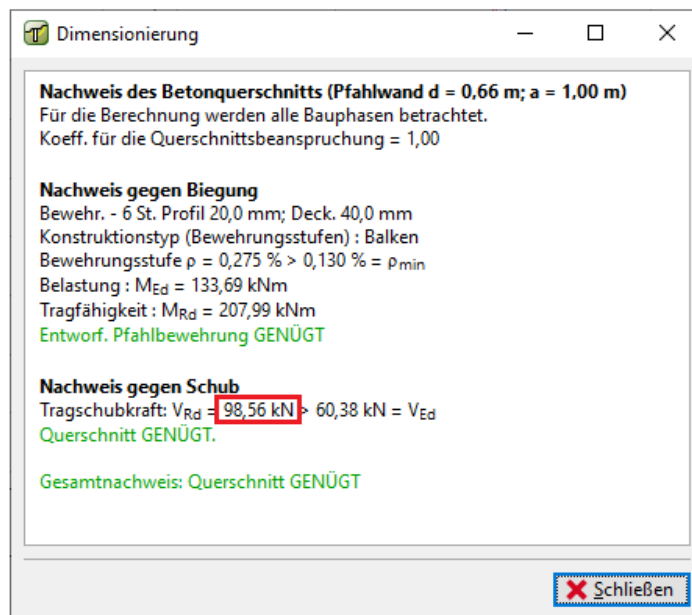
Dimensionierung

**Nachweis des Betonquerschnitts (Pfahlwand d = 0,66 m; a = 1,00 m)**
Für die Berechnung werden alle Bauphasen betrachtet.
Koeff. für die Querschnittsbeanspruchung = 1,00

**Nachweis gegen Biegung**
Bewehr. - 6 St. Profil 20,0 mm; Deck. 40,0 mm
Konstruktionstyp (Bewehrungsstufen) : Balken
Bewehrungsstufe $\rho$ = 0,275 % > 0,130 % = $\rho_{min}$
Belastung : $M_{Ed}$ = 133,69 kNm
Tragfähigkeit : $M_{Rd}$ = 207,99 kNm
Entworf. Pfahlbewehrung GENÜGT

**Nachweis gegen Schub**
Tragschubkraft: $V_{Rd}$ = 98,56 kN > 60,38 kN = $V_{Ed}$
Querschnitt GENÜGT.

Gesamtnachweis: Querschnitt GENÜGT

Schließen